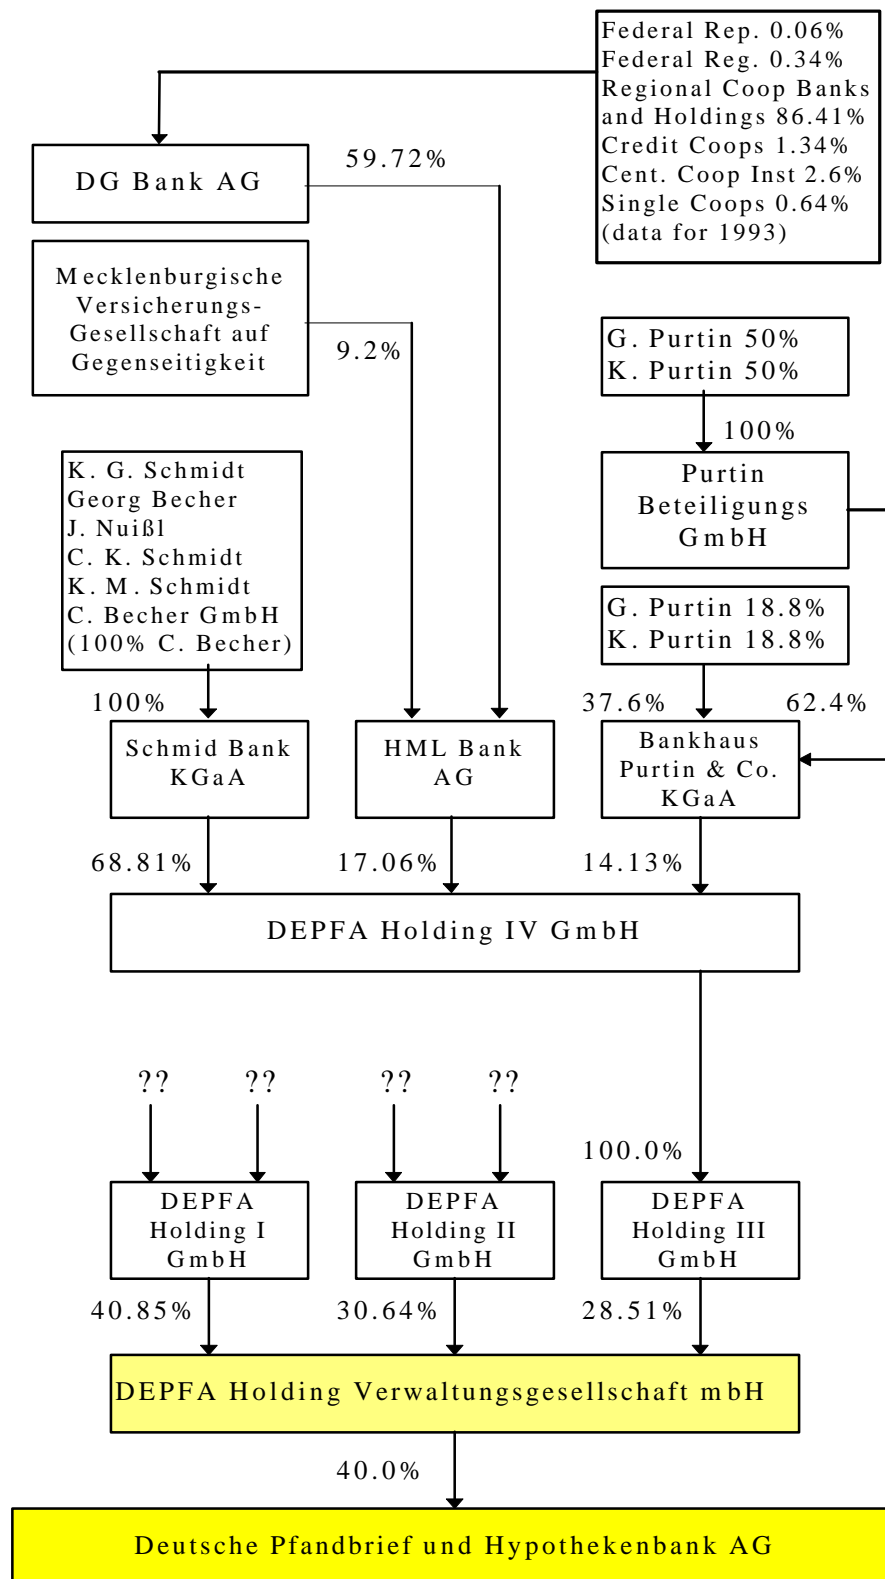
Federal Rep. 0.06%
Federal Reg. 0.34%
Regional Coop Banks and Holdings 86.41%
Credit Coops 1.34%
Cent. Coop Inst 2.6%
Single Coops 0.64%
(data for 1993)

DG Bank AG

59.72%

Mecklenburgische Versicherungs-Gesellschaft auf Gegenseitigkeit

9.2%

G. Purtin 50%
K. Purtin 50%

100%

Purtin Beteiligungs GmbH

K. G. Schmidt
Georg Becher
J. Nuißl
C. K. Schmidt
K. M. Schmidt
C. Becher GmbH
(100% C. Becher)

G. Purtin 18.8%
K. Purtin 18.8%

100%

37.6%

62.4%

Schmid Bank KGaA

HML Bank AG

Bankhaus Purtin & Co. KGaA

68.81%

17.06%

14.13%

DEPFA Holding IV GmbH

??

??

??

??

100.0%

DEPFA Holding I GmbH

DEPFA Holding II GmbH

DEPFA Holding III GmbH

40.85%

30.64%

28.51%

DEPFA Holding Verwaltungsgesellschaft mbH

40.0%

Deutsche Pfandbrief und Hypothekenbank AG